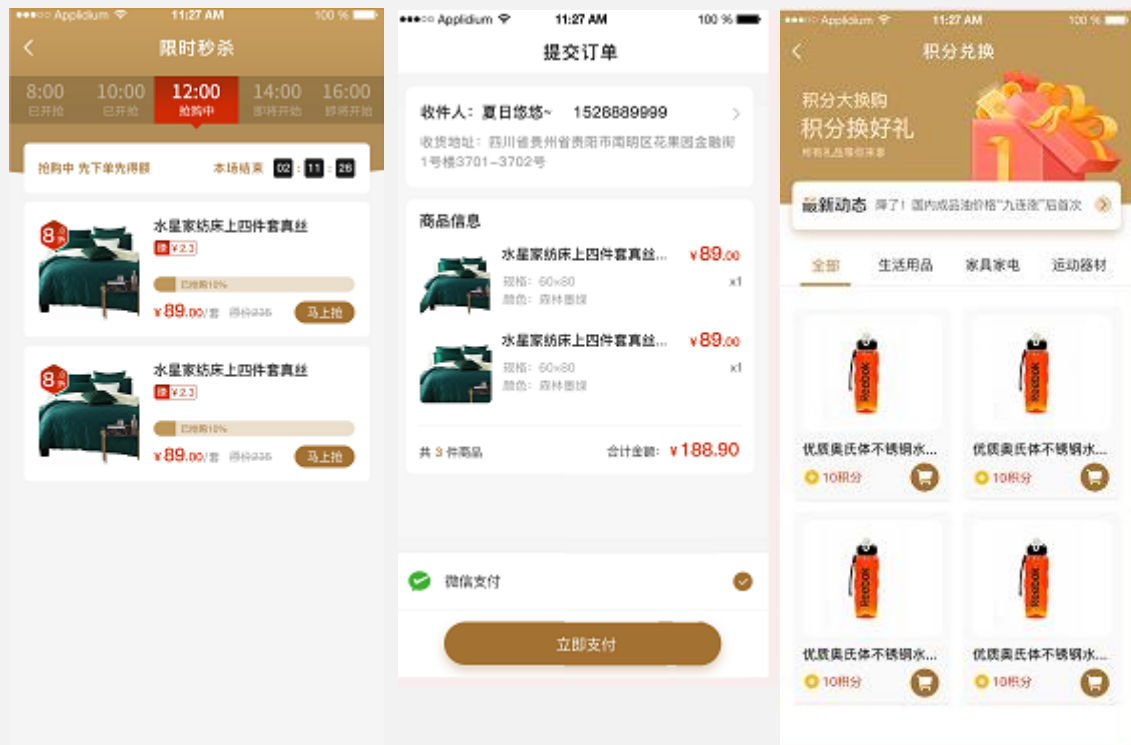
Applidium 11:27 AM 100 %

限时秒杀

8:00 已开抢
10:00 已开抢
12:00 抢购中
14:00 即将开始
16:00 即将开始

抢购中 先下单先得哦 本场结束 02 : 11 : 26

8折
水星家纺床上四件套真丝
¥2.3
已抢购10%
¥89.00/套 原价235
马上抢

8折
水星家纺床上四件套真丝
¥2.3
已抢购10%
¥89.00/套 原价235
马上抢

Applidium 11:27 AM 100 %

提交订单

收件人：夏日悠悠~ 1526889999
收货地址：四川省贵州省贵阳市南明区花果园金融街1号楼3701~3702号

商品信息

水星家纺床上四件套真丝... ¥89.00
规格：60x80 x1
颜色：森林墨绿

水星家纺床上四件套真丝... ¥89.00
规格：60x80 x1
颜色：森林墨绿

共 3 件商品 合计金额：¥188.90

微信支付

立即支付

Applidium 11:27 AM 100 %

积分兑换

积分大换购
积分换好礼
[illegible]

最新动态 撑了！国内成品油价格"九连涨"后首次

全部 生活用品 家具家电 运动器材

优质奥氏体不锈钢水...
10积分

优质奥氏体不锈钢水...
10积分

优质奥氏体不锈钢水...
10积分

优质奥氏体不锈钢水...
10积分